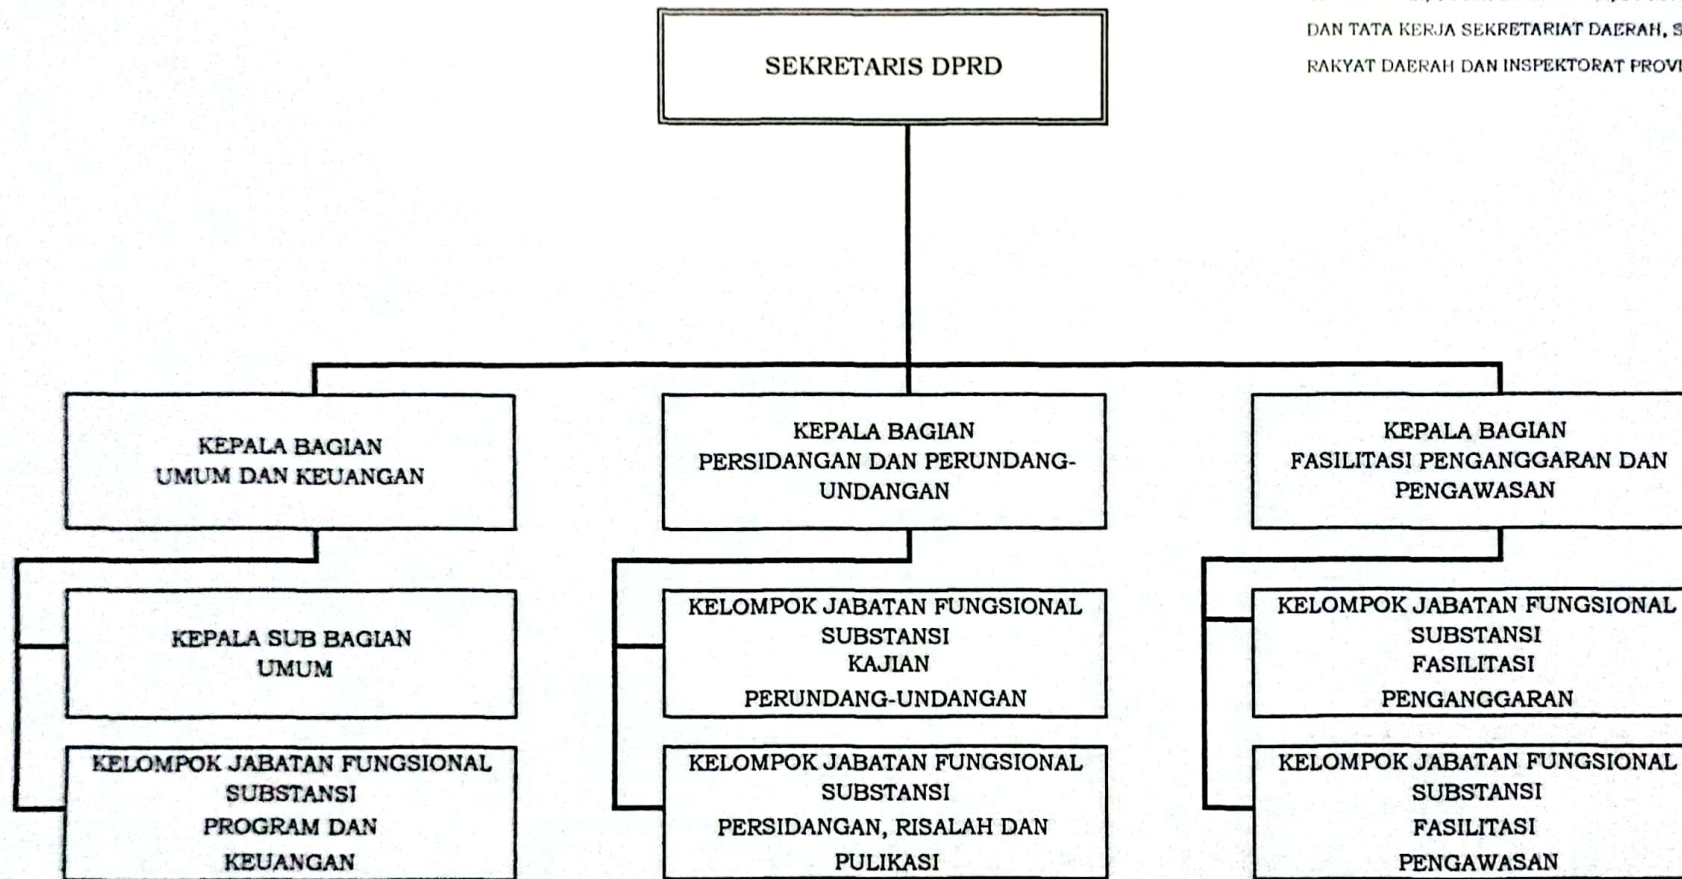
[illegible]
DAN TATA KERJA SEKRETARIAT DAERAH, S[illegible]
RAKYAT DAERAH DAN INSPEKTORAT PROVI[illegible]

SEKRETARIS DPRD

KEPALA BAGIAN
UMUM DAN KEUANGAN

KEPALA SUB BAGIAN
UMUM

KELOMPOK JABATAN FUNGSIONAL
SUBSTANSI
PROGRAM DAN
KEUANGAN

KEPALA BAGIAN
PERSIDANGAN DAN PERUNDANG-UNDANGAN

KELOMPOK JABATAN FUNGSIONAL
SUBSTANSI
KAJIAN
PERUNDANG-UNDANGAN

KELOMPOK JABATAN FUNGSIONAL
SUBSTANSI
PERSIDANGAN, RISALAH DAN
PULIKASI

KEPALA BAGIAN
FASILITASI PENGANGGARAN DAN
PENGAWASAN

KELOMPOK JABATAN FUNGSIONAL
SUBSTANSI
FASILITASI
PENGANGGARAN

KELOMPOK JABATAN FUNGSIONAL
SUBSTANSI
FASILITASI
PENGAWASAN